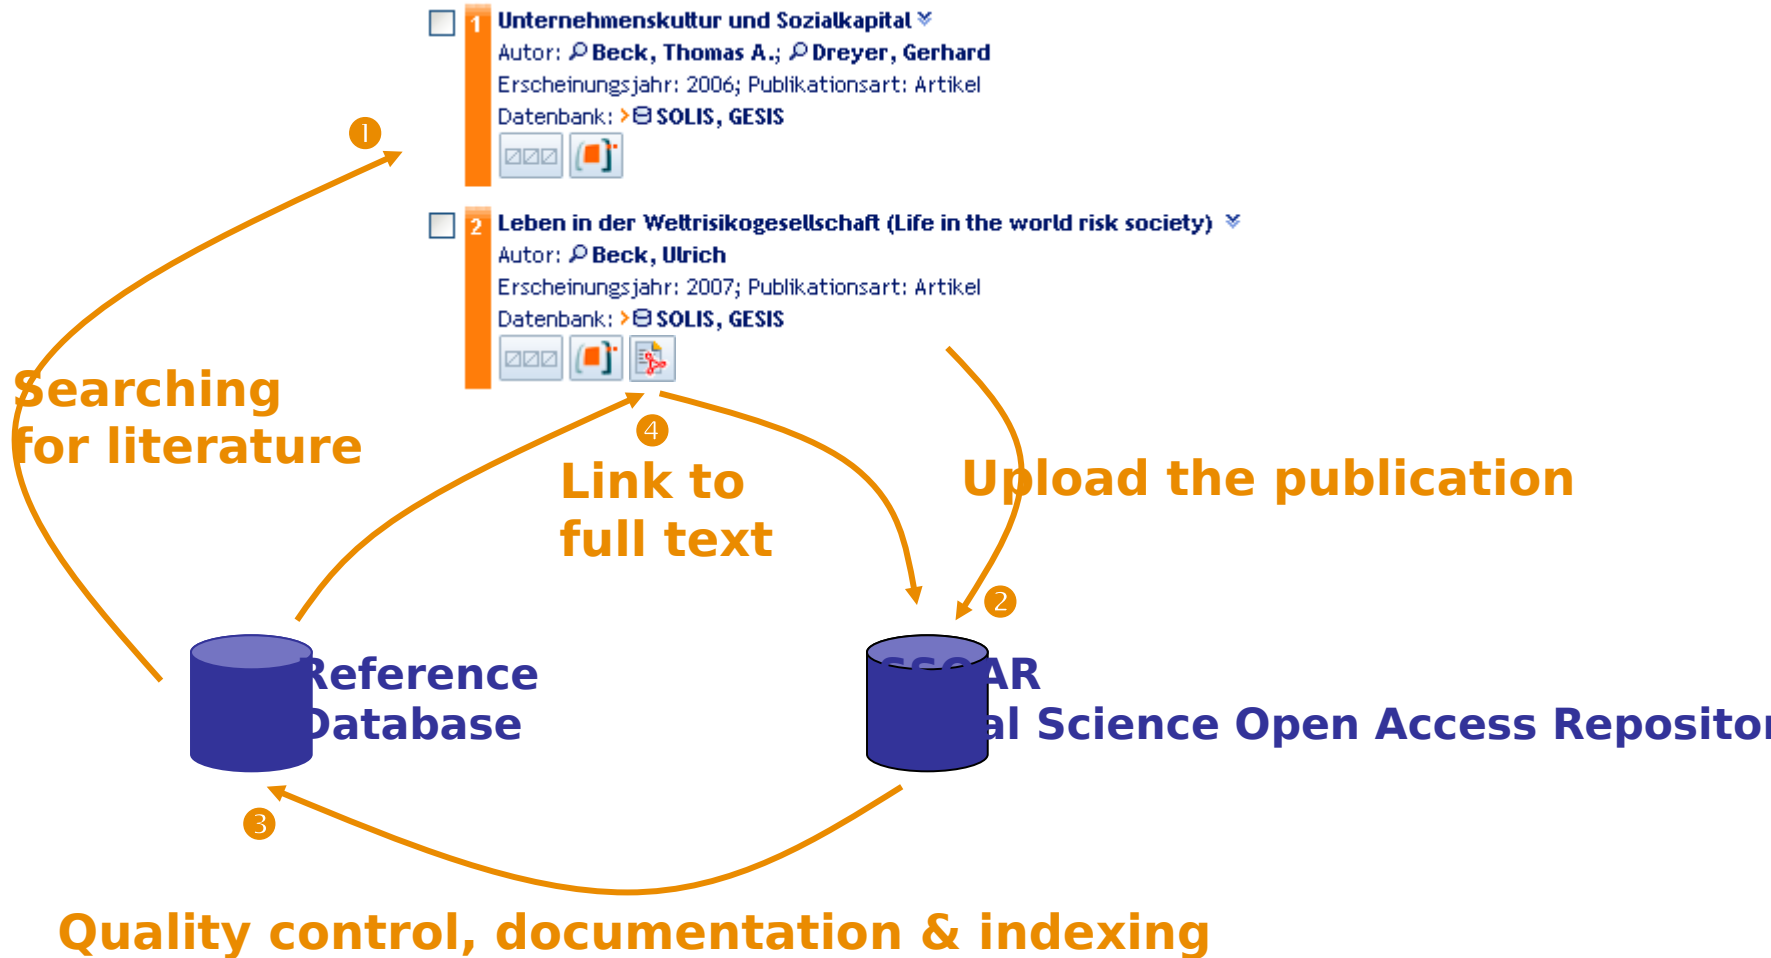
1 Unternehmenskultur und Sozialkapital
Autor: Beck, Thomas A.; Dreyer, Gerhard
Erscheinungsjahr: 2006; Publikationsart: Artikel
Datenbank: SOLIS, GESIS

2 Leben in der Weltrisikogesellschaft (Life in the world risk society)
Autor: Beck, Ulrich
Erscheinungsjahr: 2007; Publikationsart: Artikel
Datenbank: SOLIS, GESIS

1
Searching for literature

4
Link to full text

Upload the publication

2

Reference Database

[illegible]AR
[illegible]al Science Open Access Reposito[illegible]

3

Quality control, documentation & indexing